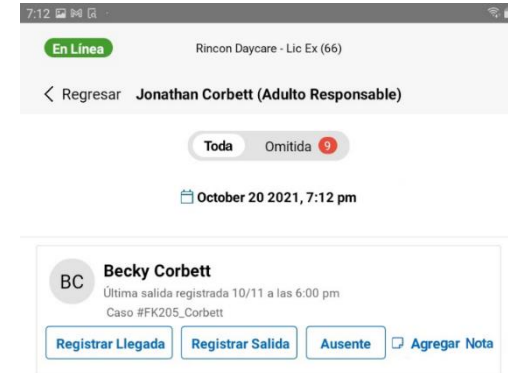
7:12

En Línea

Rincon Daycare - Lic Ex (66)

Regresar Jonathan Corbett (Adulto Responsable)

Toda Omitida 9

October 20 2021, 7:12 pm

BC Becky Corbett
Última salida registrada 10/11 a las 6:00 pm
Caso #FK205_Corbett

Registrar Llegada Registrar Salida Ausente Agregar Nota